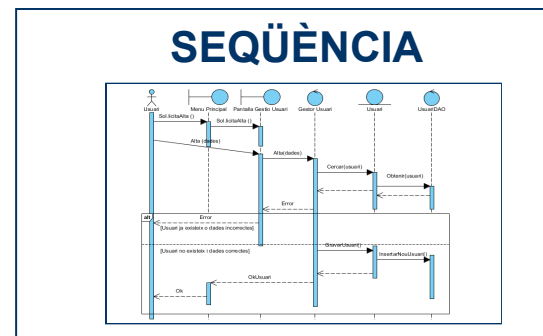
SEQÜÈNCIA

Usuari

Menu Principal

Pantalla Gestio Usuari

Gestor Usuari

Usuari

UsuariDAO

SolLicitaAlta ()

SolLicitaAlta ()

Alta (dades)

Alta(dades)

Cercar(usuari)

Obtenir(usuari)

Error

Error

alt

[Usuari ja existeix o dades incorrectes]

[Usuari no existeix i dades correctes]

GravarUsuari()

InsertarNouUsuari()

OkUsuari

Ok